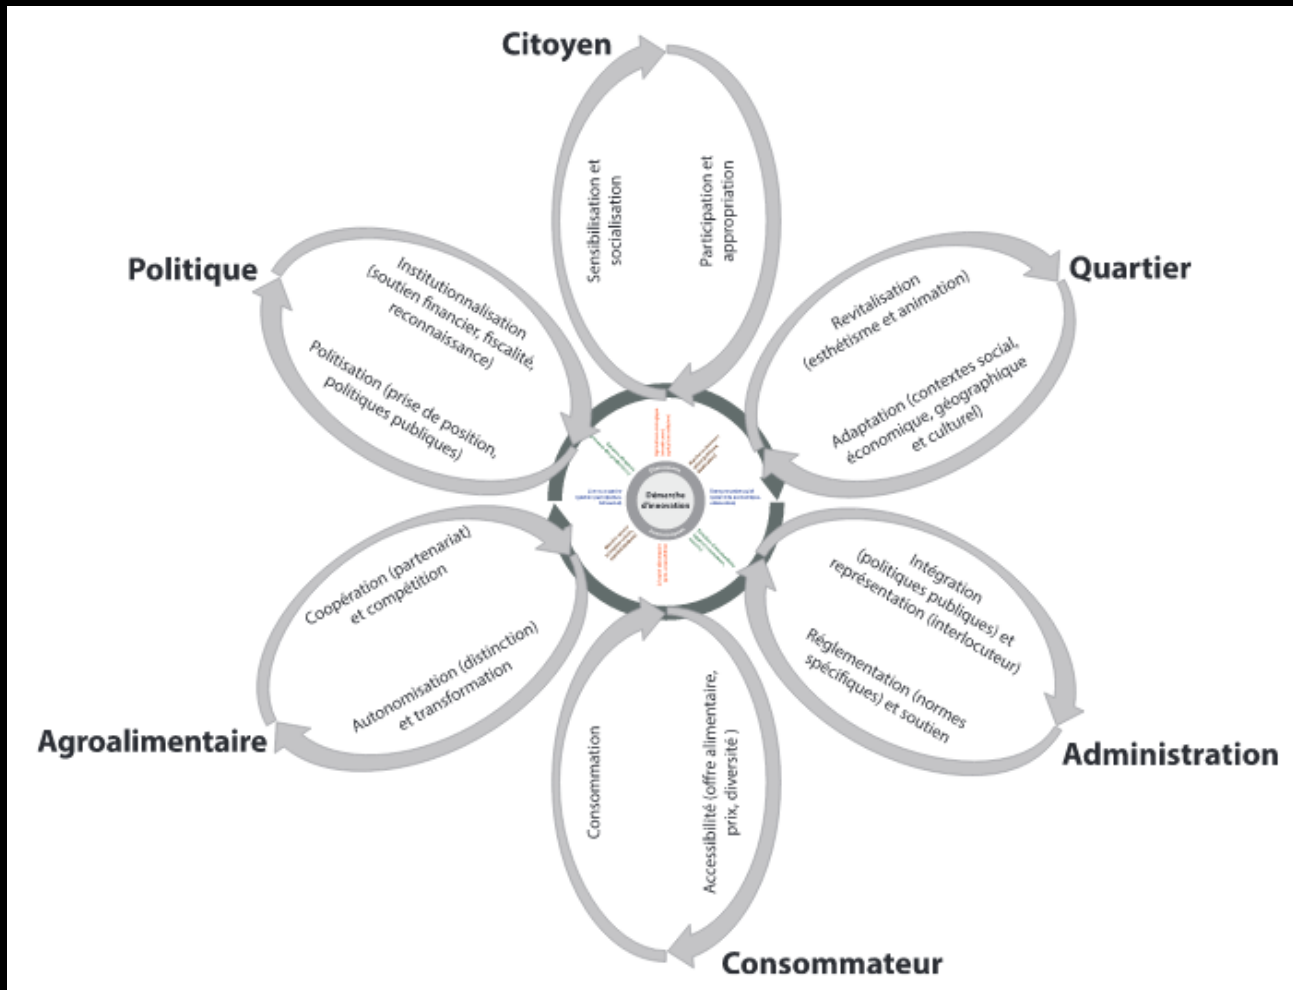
Citoyen

Sensibilisation et socialisation

Participation et appropriation

Quartier

Revitalisation (esthétisme et animation)

Adaptation (contextes social, économique, géographique et culturel)

Administration

Intégration (politiques publiques) et représentation (interlocuteur)

Réglementation (normes spécifiques) et soutien

Consommateur

Accessibilité (offre alimentaire, prix, diversité )

Consommation

Agroalimentaire

Coopération (partenariat) et compétition

Autonomisation (distinction) et transformation

Politique

Institutionnalisation (soutien financier, fiscalité, reconnaissance)

Politisation (prise de position, politiques publiques)

Démarche d'insertion

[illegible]